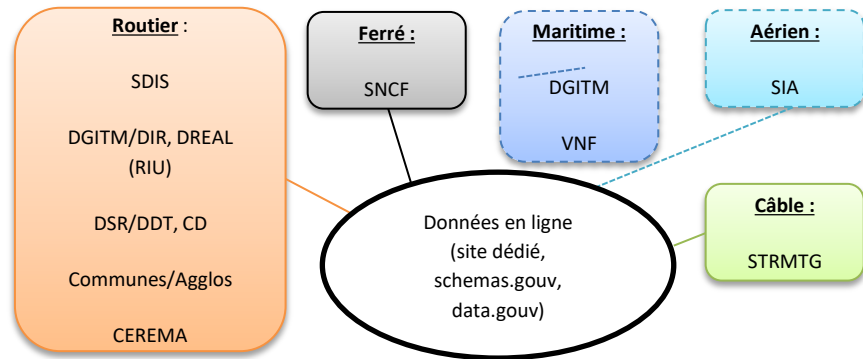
Routier :

SDIS

DGITM/DIR, DREAL (RIU)

DSR/DDT, CD

Communes/Agglos

CEREMA

Ferré :

SNCF

Maritime :

DGITM

VNF

Aérien :

SIA

Câble :

STRMTG

Données en ligne (site dédié, schemas.gouv, data.gouv)